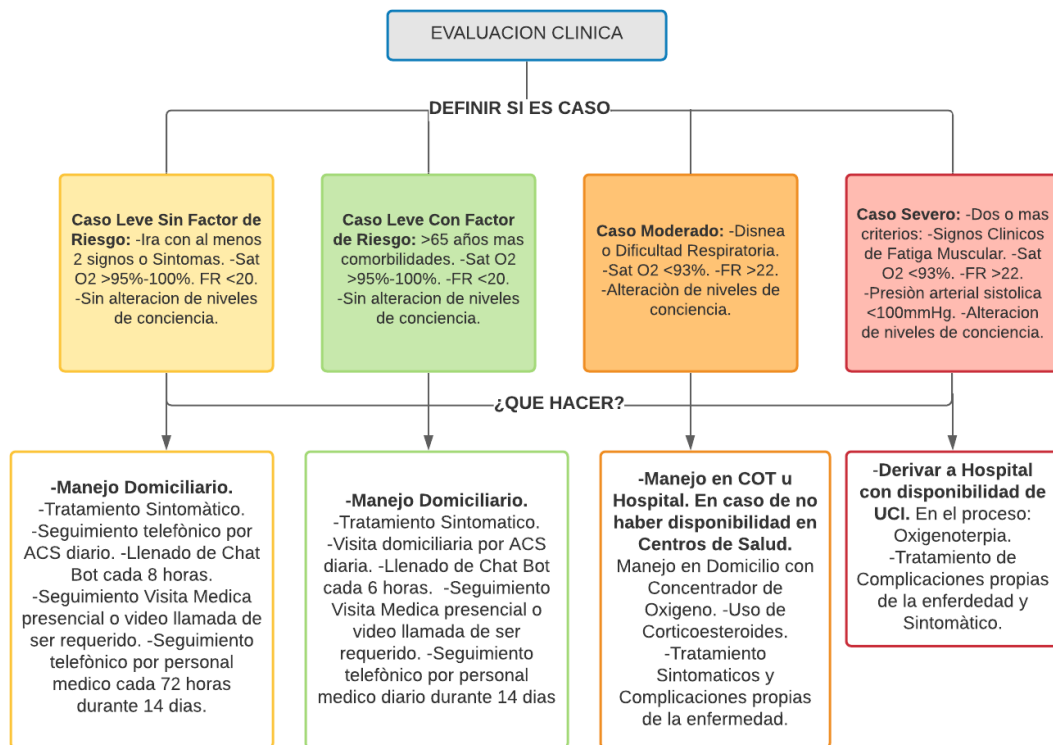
EVALUACION CLINICA

DEFINIR SI ES CASO

**Caso Leve Sin Factor de Riesgo:** -Ira con al menos 2 signos o Sintomas. -Sat O2 >95%-100%. FR <20. -Sin alteracion de niveles de conciencia.

**Caso Leve Con Factor de Riesgo:** >65 años mas comorbilidades. -Sat O2 >95%-100%. -FR <20. -Sin alteracion de niveles de conciencia.

**Caso Moderado:** -Disnea o Dificultad Respiratoria. -Sat O2 <93%. -FR >22. -Alteraciòn de niveles de conciencia.

**Caso Severo:** -Dos o mas criterios: -Signos Clinicos de Fatiga Muscular. -Sat O2 <93%. -FR >22. -Presiòn arterial sistolica <100mmHg. -Alteracion de niveles de conciencia.

¿QUE HACER?

**-Manejo Domiciliario.** -Tratamiento Sintomàtico. -Seguimiento telefònico por ACS diario. -Llenado de Chat Bot cada 8 horas. -Seguimiento Visita Medica presencial o video llamada de ser requerido. -Seguimiento telefònico por personal medico cada 72 horas durante 14 dias.

**-Manejo Domiciliario.** -Tratamiento Sintomatico. -Visita domiciliaria por ACS diaria. -Llenado de Chat Bot cada 6 horas. -Seguimiento Visita Medica presencial o video llamada de ser requerido. -Seguimiento telefònico por personal medico diario durante 14 dias

**-Manejo en COT u Hospital. En caso de no haber disponibilidad en Centros de Salud.** Manejo en Domicilio con Concentrador de Oxigeno. -Uso de Corticoesteroides. -Tratamiento Sintomaticos y Complicaciones propias de la enfermedad.

-**Derivar a Hospital con disponibilidad de UCI.** En el proceso: Oxigenoterpia. -Tratamiento de Complicaciones propias de la enferdedad y Sintomàtico.